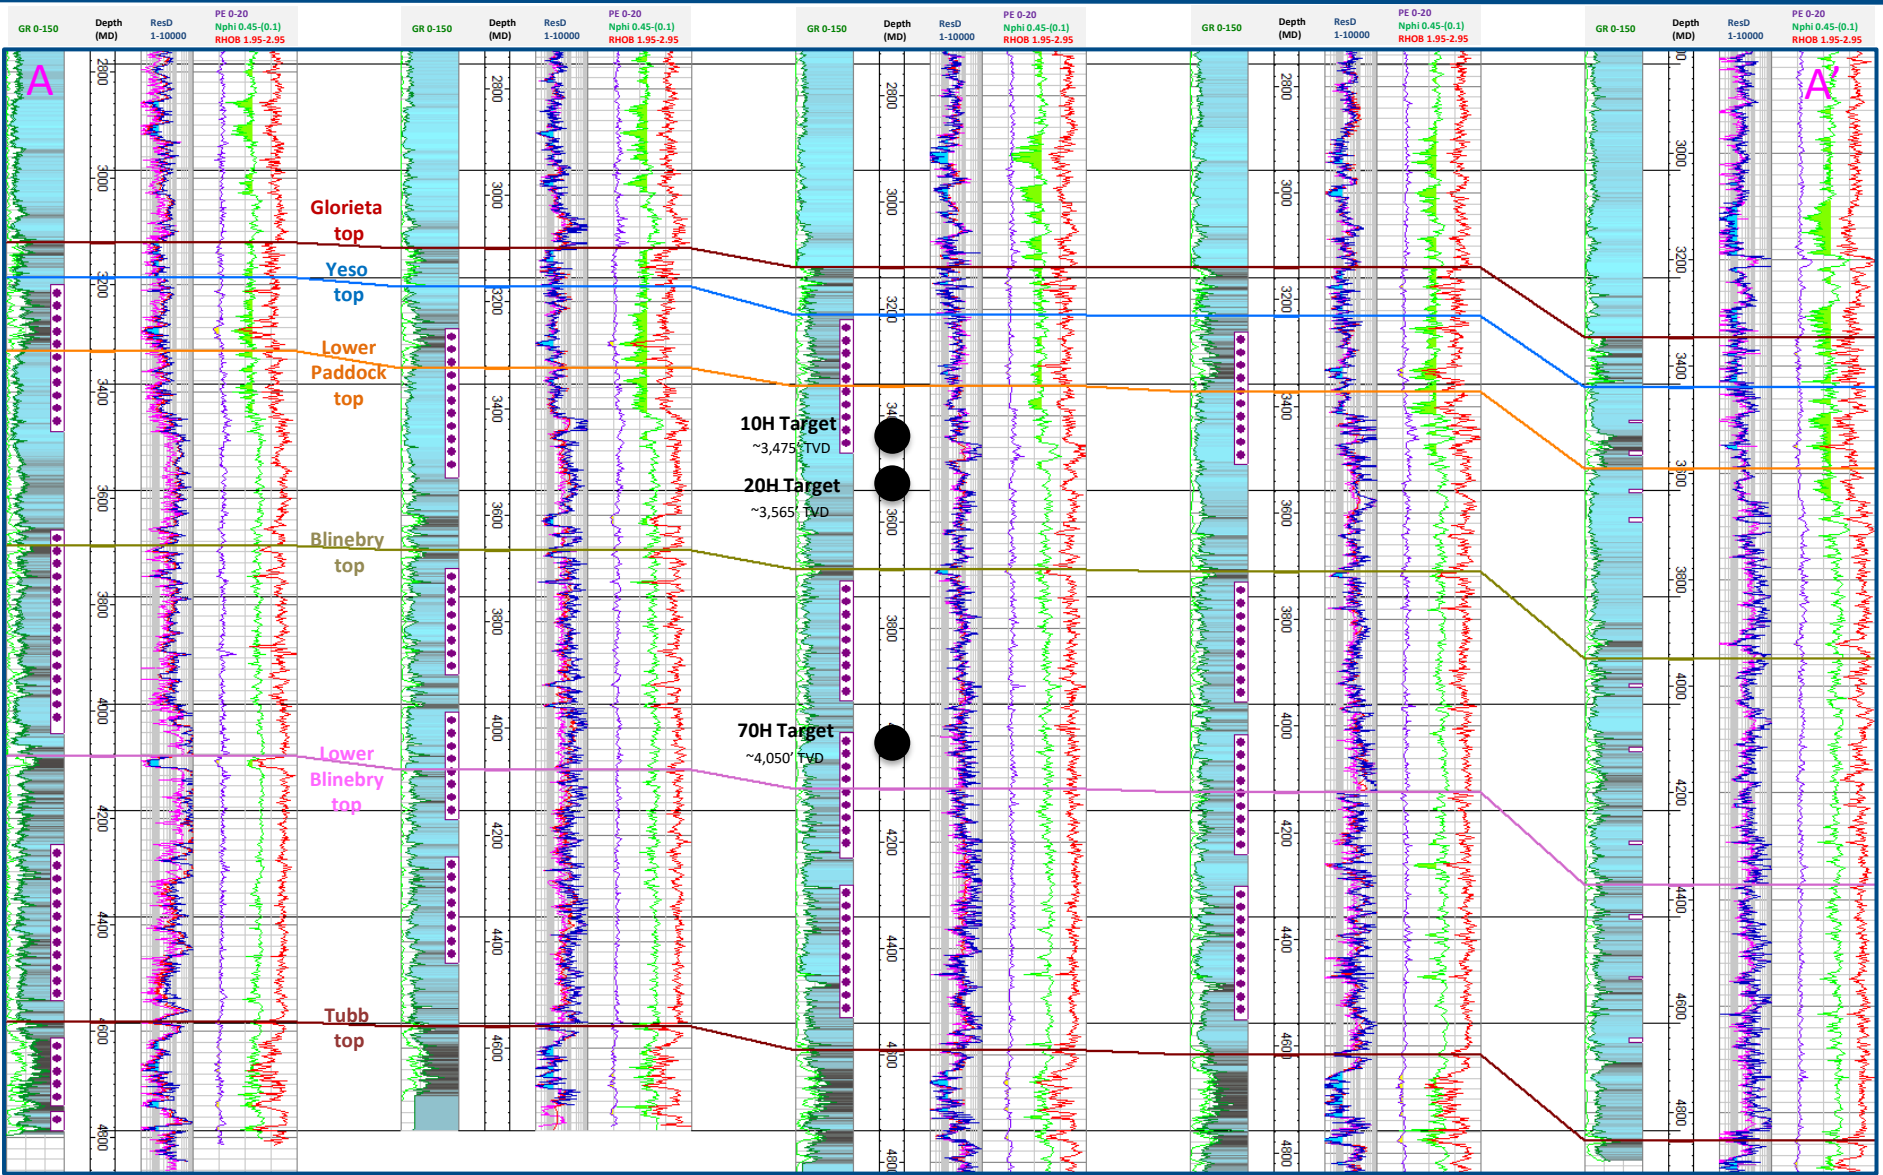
GR 0-150 Depth (MD) ResD 1-10000 PE 0-20 Nphi 0.45-(0.1) RHOB 1.95-2.95

GR 0-150 Depth (MD) ResD 1-10000 PE 0-20 Nphi 0.45-(0.1) RHOB 1.95-2.95

GR 0-150 Depth (MD) ResD 1-10000 PE 0-20 Nphi 0.45-(0.1) RHOB 1.95-2.95

GR 0-150 Depth (MD) ResD 1-10000 PE 0-20 Nphi 0.45-(0.1) RHOB 1.95-2.95

GR 0-150 Depth (MD) ResD 1-10000 PE 0-20 Nphi 0.45-(0.1) RHOB 1.95-2.95

A

A'

2800 3000 3200 3400 3600 3800 4000 4200 4400 4600 4800

2800 3000 3200 3400 3600 3800 4000 4200 4400 4600

2800 3000 3200 3400 3600 3800 4000 4200 4400 4600 4800

2800 3000 3200 3400 3600 3800 4000 4200 4400 4600 4800

3000 3200 3400 3600 3800 4000 4200 4400 4600 4800

Glorieta top

Yeso top

Lower Paddock top

Blinebry top

Lower Blinebry top

Tubb top

10H Target ~3,475' TVD

20H Target ~3,565' TVD

70H Target ~4,050' TVD